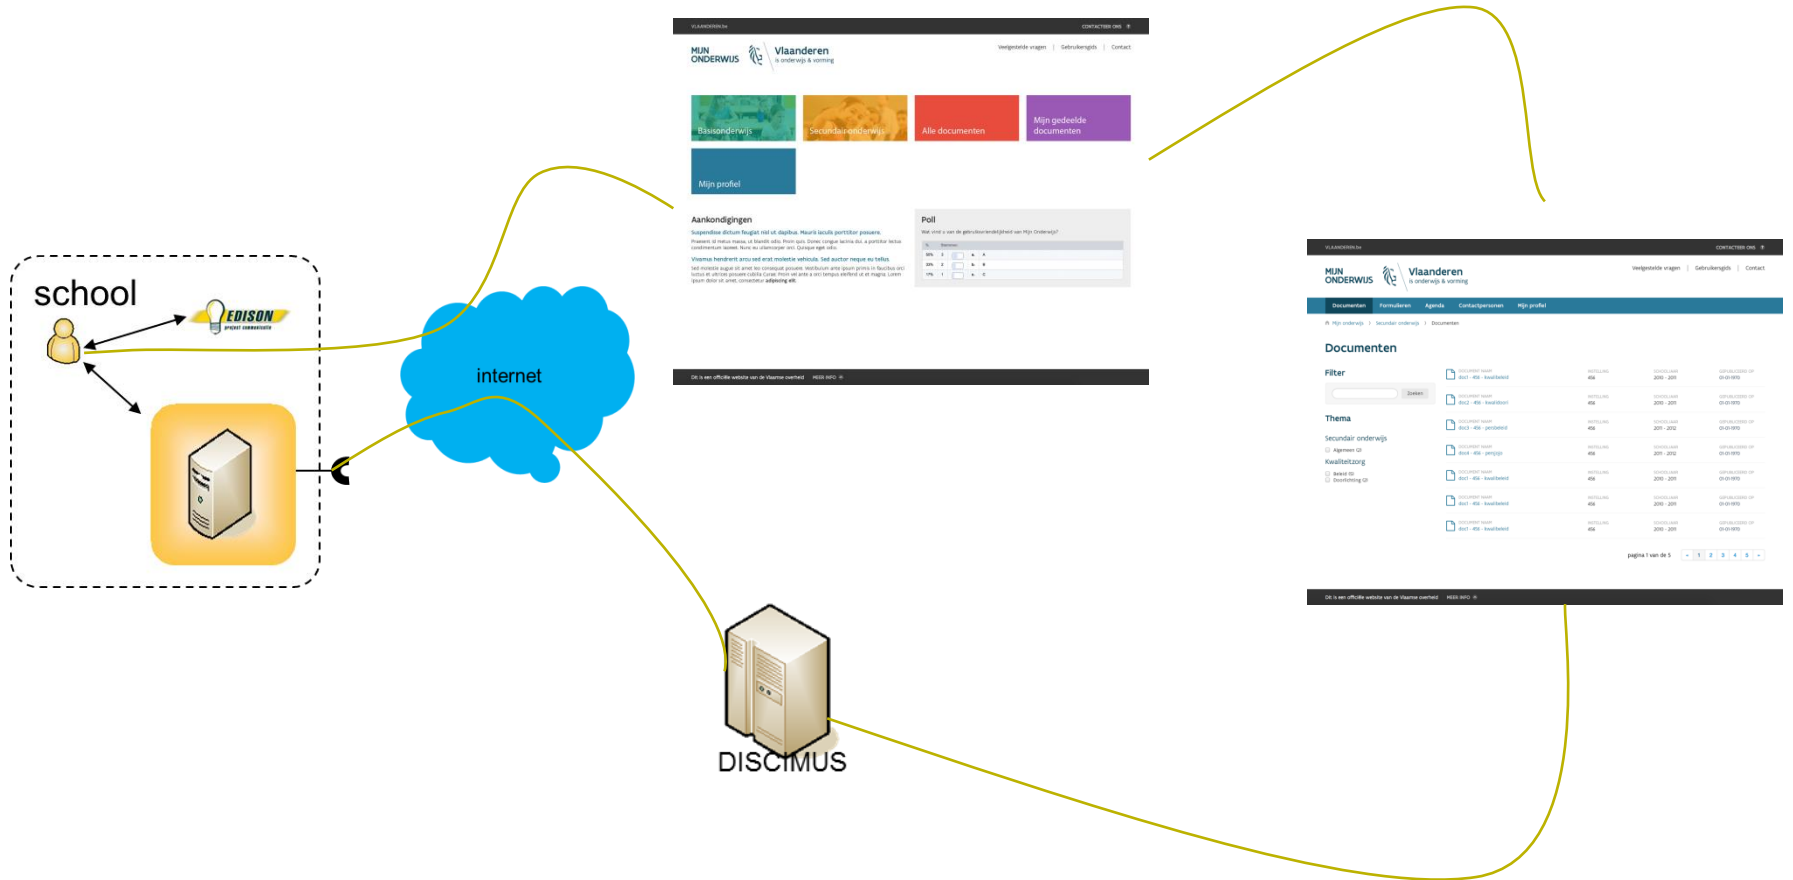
school

EDISON
project communicatie

internet

VLAANDEREN.be
CONTACTEER ONS

MIJN ONDERWIJS
Vlaanderen
is onderwijs & vorming

Veelgestelde vragen | Gebruikersgids | Contact

Basisonderwijs
Secundair onderwijs
Alle documenten
Mijn gedeelde documenten
Mijn profiel

Aankondigingen
Suspendisse dictum feugiat nisl ut dapibus. Mauris iaculis porttitor posuere.
Vivamus hendrerit arcu sed erat molestie vehicula. Sed auctor neque eu tellus

Poll
Wat vind u van de gebruiksvriendelijkheid van Mijn Onderwijs?

Dit is een officiële website van de Vlaamse overheid   MEER INFO

VLAANDEREN.be
CONTACTEER ONS

MIJN ONDERWIJS
Vlaanderen
is onderwijs & vorming

Veelgestelde vragen | Gebruikersgids | Contact

Documenten   Formulieren   Agenda   Contactpersonen   Mijn profiel

Mijn onderwijs > Secundair onderwijs > Documenten

Documenten

Filter
Zoeken

Thema
Secundair onderwijs
Algemeen OI
Kwaliteitszorg
Beleid OI
Doorlichting OI

pagina 1 van de 5   1 2 3 4 5

Dit is een officiële website van de Vlaamse overheid   MEER INFO

DISCIMUS